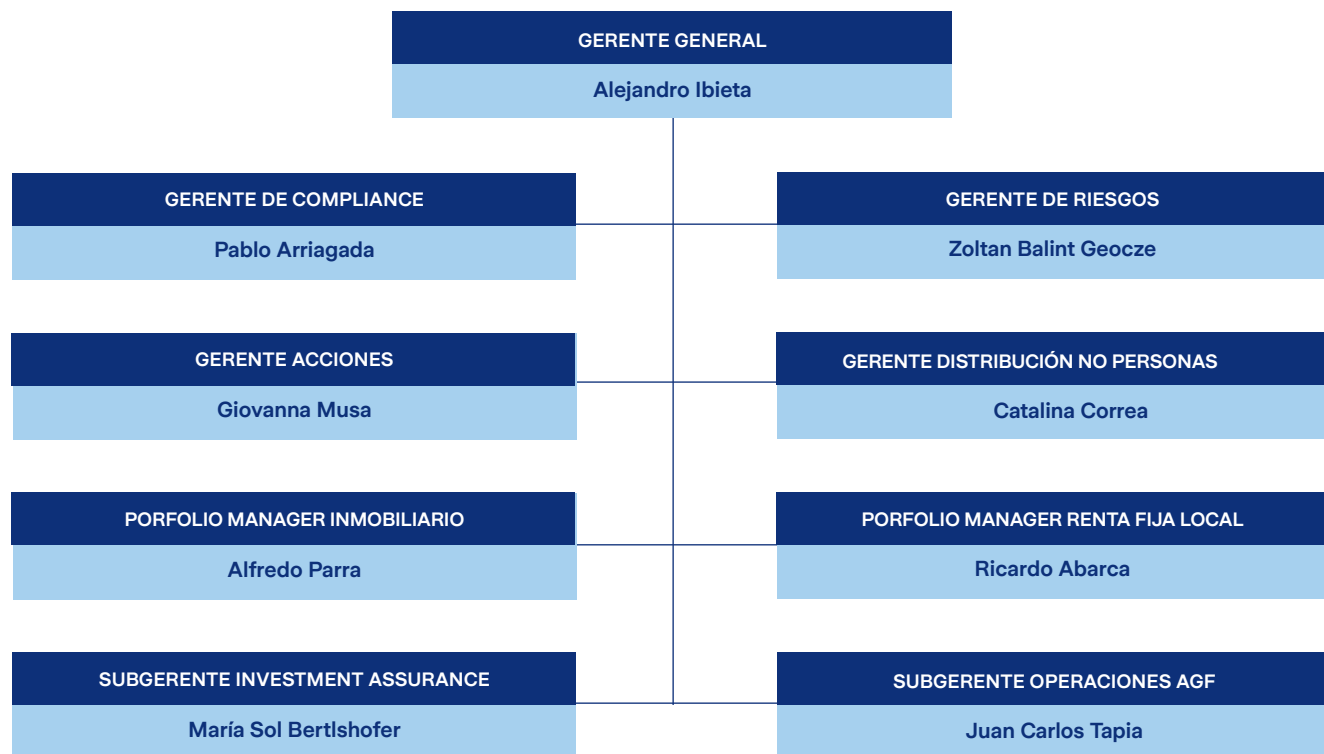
GERENTE GENERAL
Alejandro Ibieta

GERENTE DE COMPLIANCE
Pablo Arriagada

GERENTE DE RIESGOS
Zoltan Balint Geocze

GERENTE ACCIONES
Giovanna Musa

GERENTE DISTRIBUCIÓN NO PERSONAS
Catalina Correa

PORFOLIO MANAGER INMOBILIARIO
Alfredo Parra

PORFOLIO MANAGER RENTA FIJA LOCAL
Ricardo Abarca

SUBGERENTE INVESTMENT ASSURANCE
María Sol Bertlshofer

SUBGERENTE OPERACIONES AGF
Juan Carlos Tapia